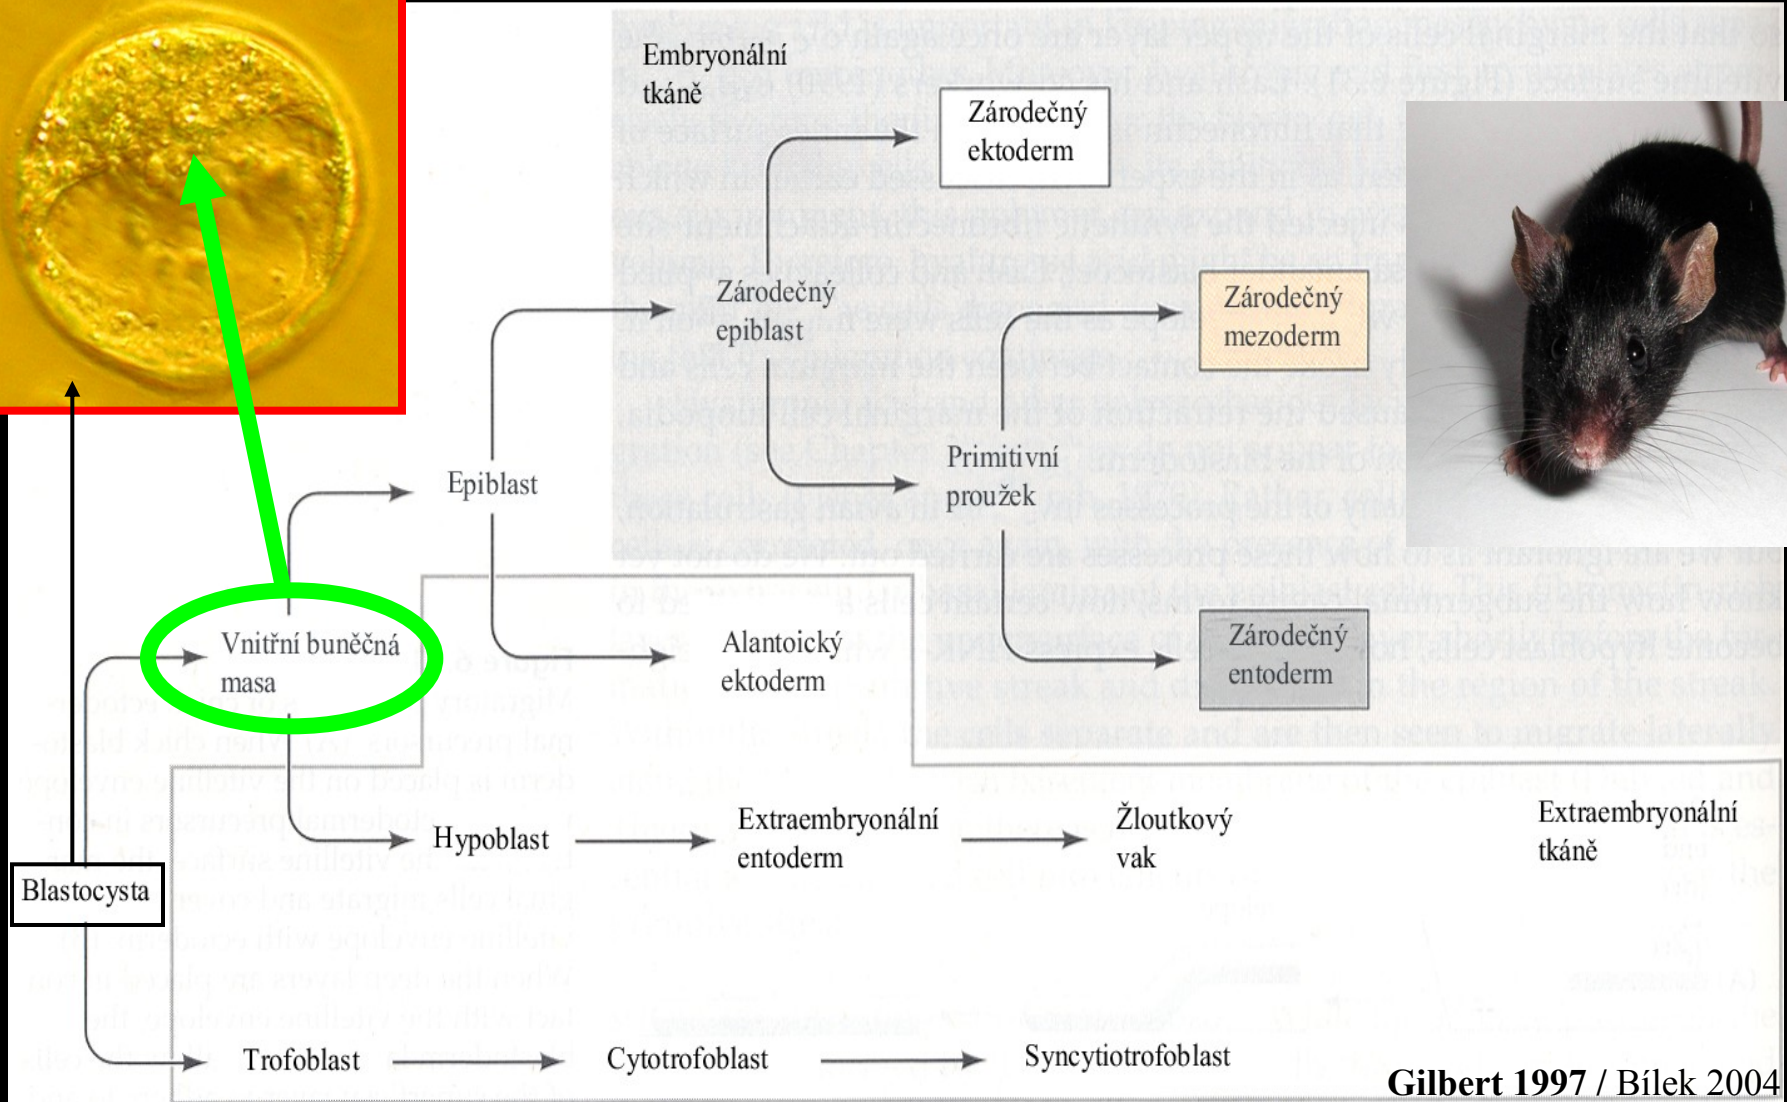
Embryonální tkáně

Zárodečný ektoderm

Zárodečný epiblast

Zárodečný mezoderm

Primitivní proužek

Epiblast

Zárodečný entoderm

Vnitřní buněčná masa

Alantoický ektoderm

Hypoblast

Extraembryonální entoderm

Žloutkový vak

Extraembryonální tkáně

Blastocysta

Trofoblast

Cytotrofoblast

Syncytiotrofoblast

Gilbert 1997 / Bílek 2004